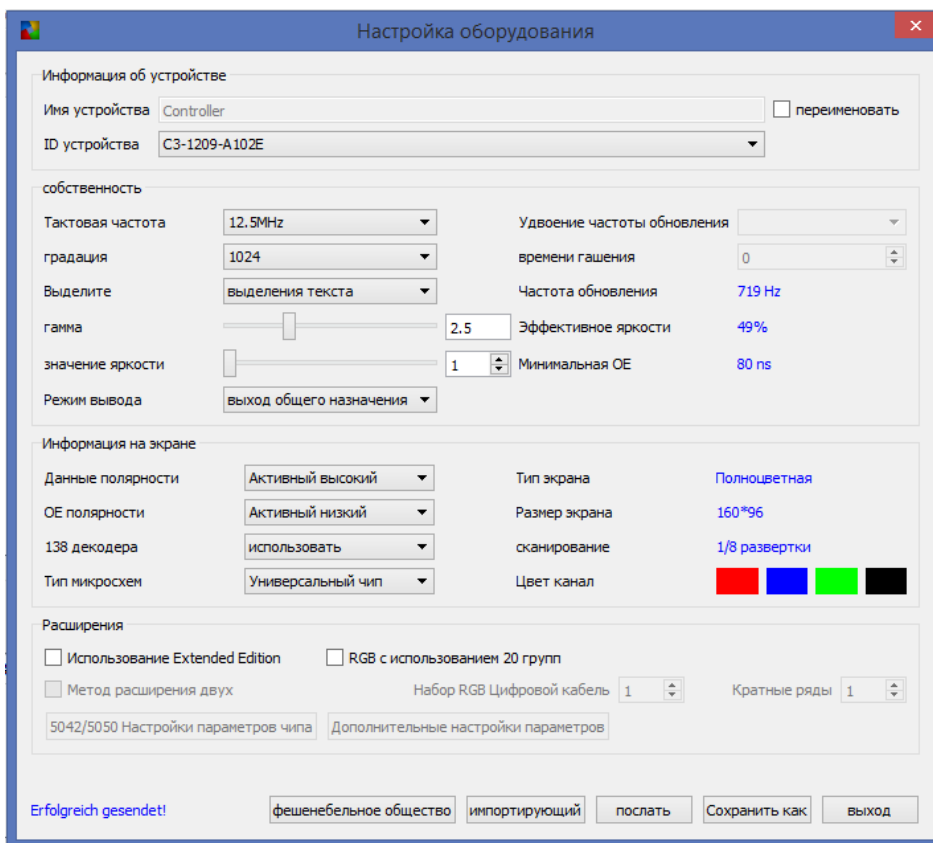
Настройка оборудования

Информация об устройстве

Имя устройства Controller
переименовать

ID устройства C3-1209-A102E

собственность

Тактовая частота 12.5MHz
Удвоение частоты обновления

градация 1024
времени гашения 0

Выделите выделения текста
Частота обновления 719 Hz

гамма 2.5
Эффективное яркости 49%

значение яркости 1
Минимальная OE 80 ns

Режим вывода выход общего назначения

Информация на экране

Данные полярности Активный высокий
Тип экрана Полноцветная

OE полярности Активный низкий
Размер экрана 160*96

138 декодера использовать
сканирование 1/8 развертки

Тип микросхем Универсальный чип
Цвет канал

Расширения

Использование Extended Edition
RGB с использованием 20 групп

Метод расширения двух
Набор RGB Цифровой кабель 1
Кратные ряды 1

5042/5050 Настройки параметров чипа
Дополнительные настройки параметров

Erfolgreich gesendet!
фешенебельное общество
импортирующий
послать
Сохранить как
выход